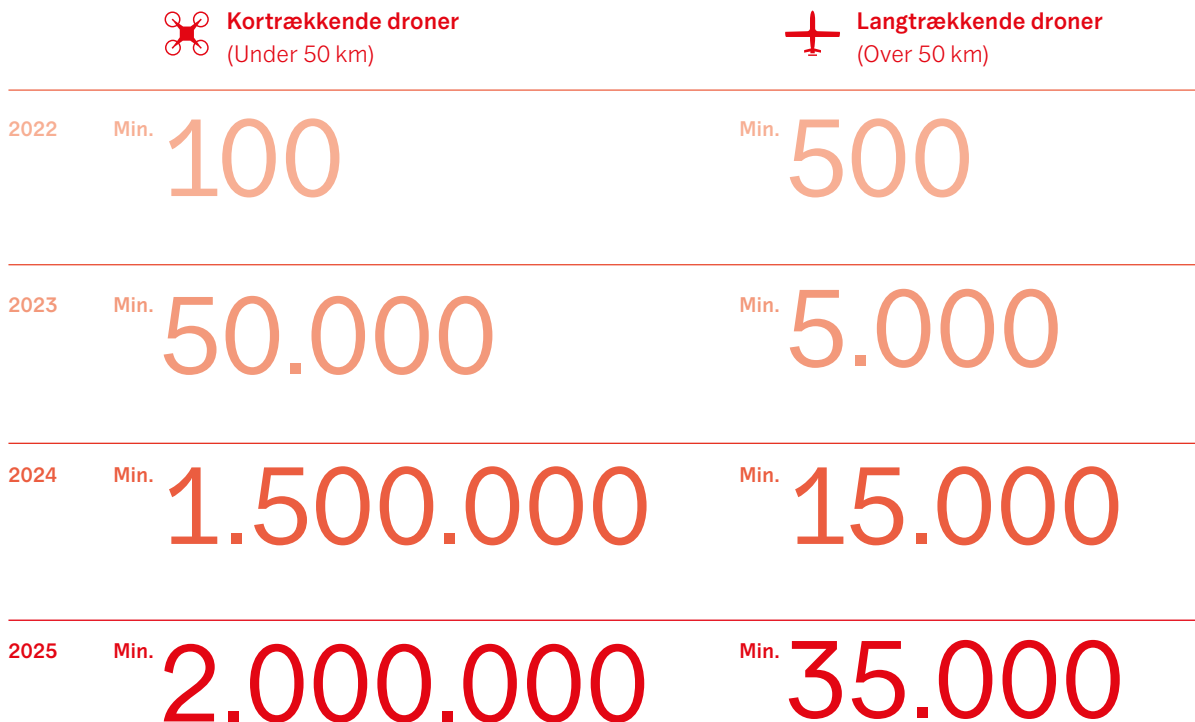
| | Kortrækkende droner (Under 50 km) | Langtrækkende droner (Over 50 km) |
|---|---|---|
| 2022 | Min. 100 | Min. 500 |
| 2023 | Min. 50.000 | Min. 5.000 |
| 2024 | Min. 1.500.000 | Min. 15.000 |
| 2025 | Min. 2.000.000 | Min. 35.000 |